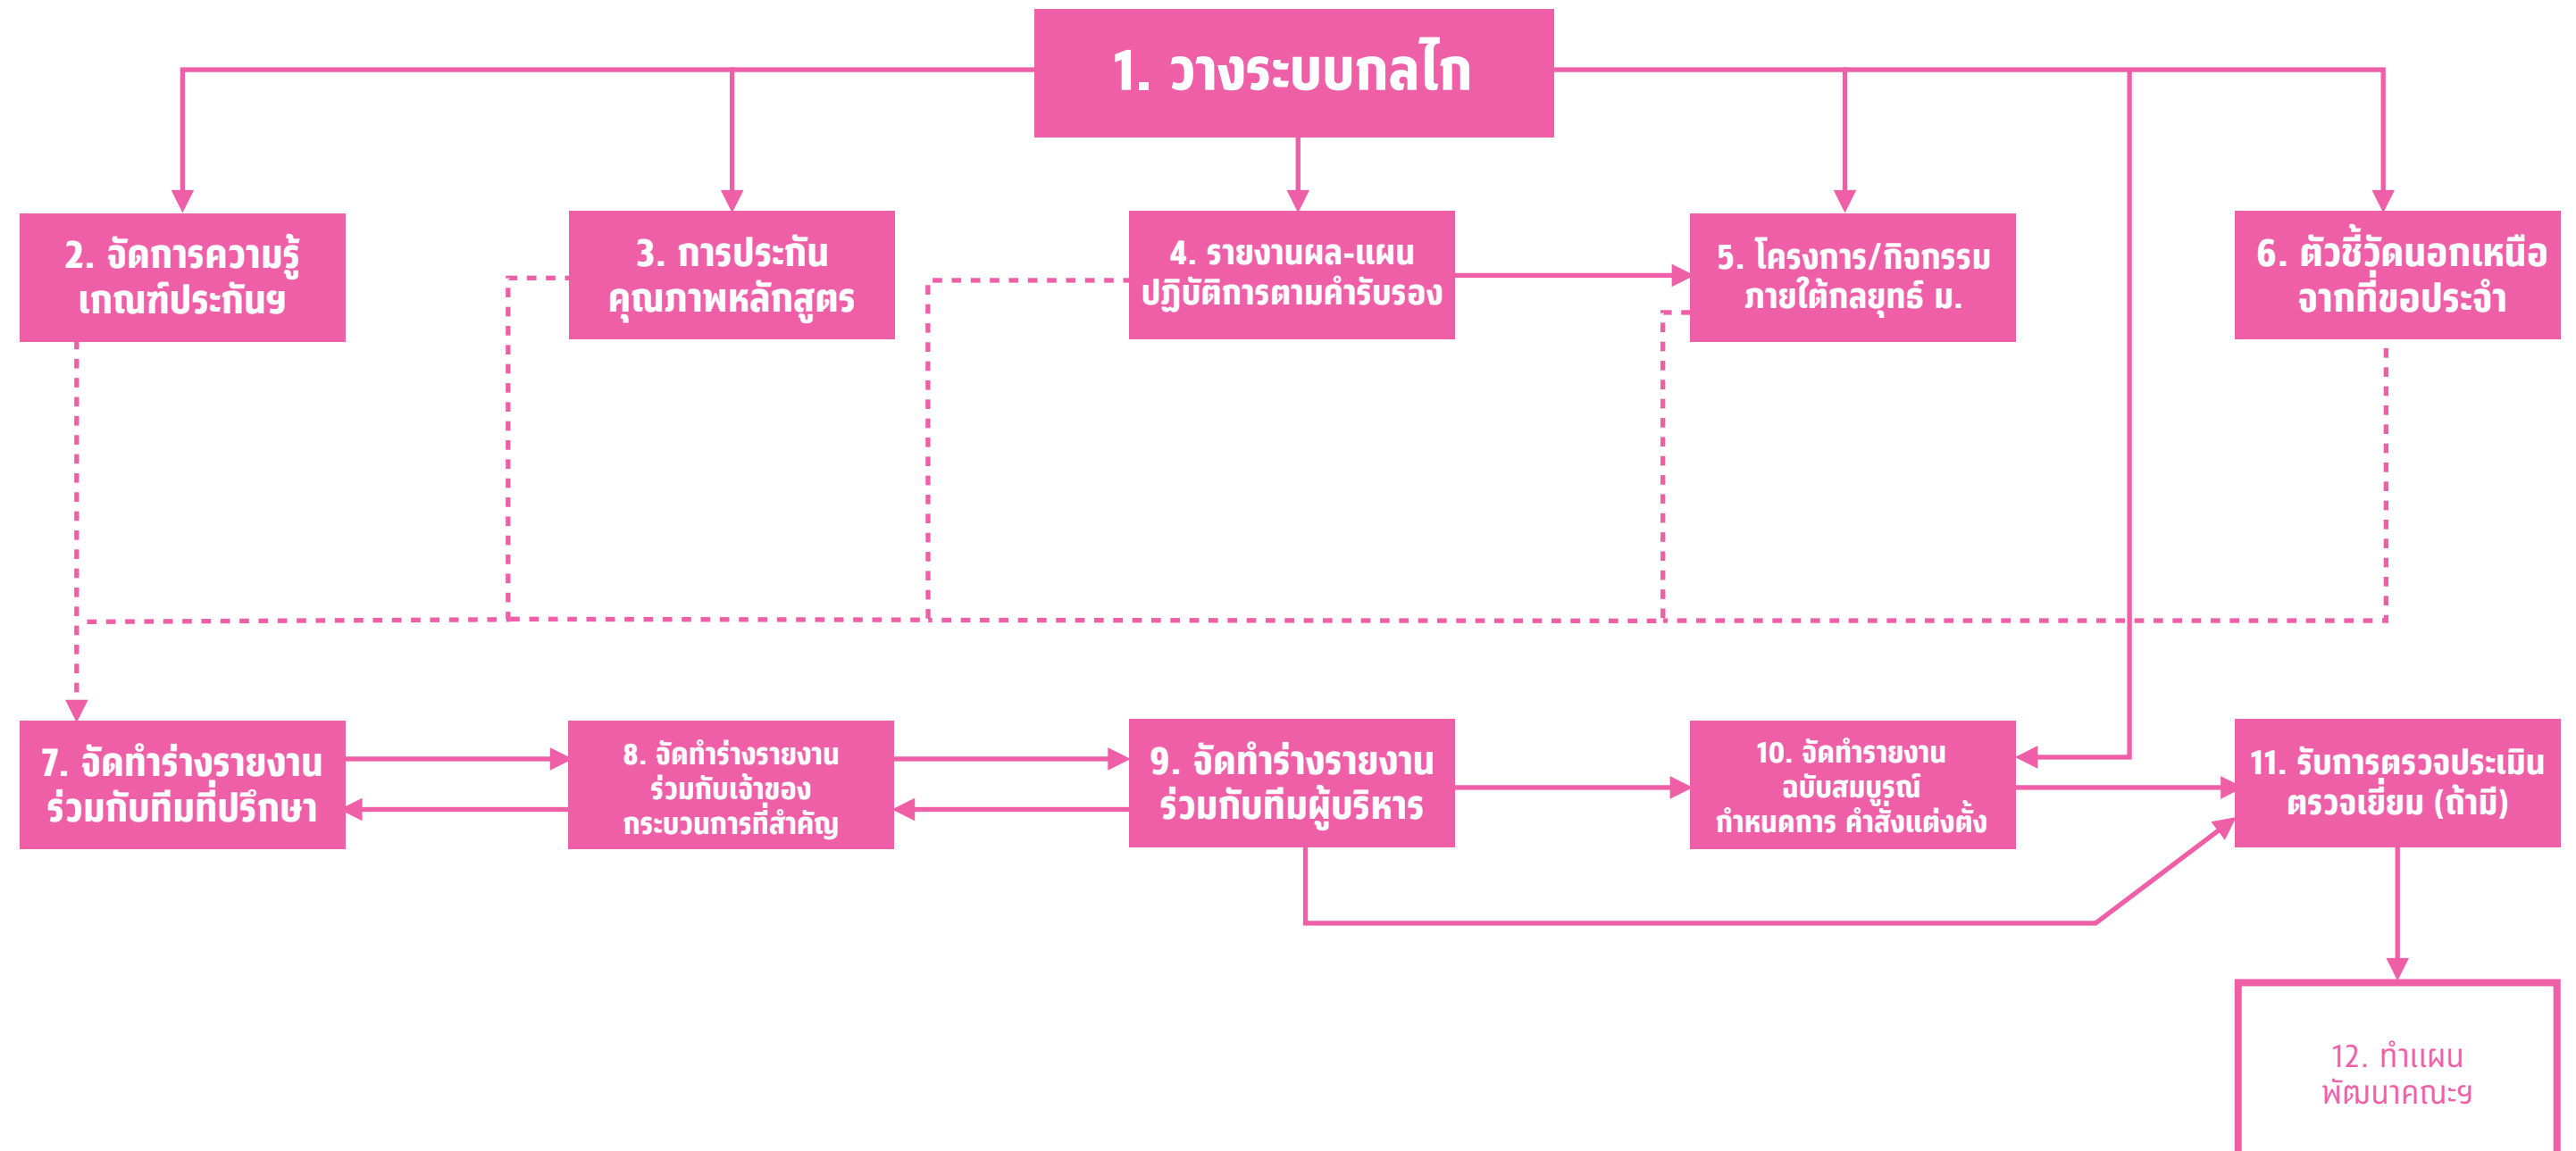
1. วางระบบกลไก

2. จัดการความรู้เกณฑ์ประกันฯ

3. การประกันคุณภาพหลักสูตร

4. รายงานผล-แผนปฏิบัติการตามคำรับรอง

5. โครงการ/กิจกรรมภายใต้กลยุทธ์ ม.

6. ตัวชี้วัดนอกเหนือจากที่ขอประจำ

7. จัดทำร่างรายงานร่วมกับทีมที่ปรึกษา

8. จัดทำร่างรายงานร่วมกับเจ้าของกระบวนการที่สำคัญ

9. จัดทำร่างรายงานร่วมกับทีมผู้บริหาร

10. จัดทำรายงานฉบับสมบูรณ์กำหนดการ คำสั่งแต่งตั้ง

11. รับการตรวจประเมินตรวจเยี่ยม (ถ้ามี)

12. ทำแผนพัฒนาคณะฯ